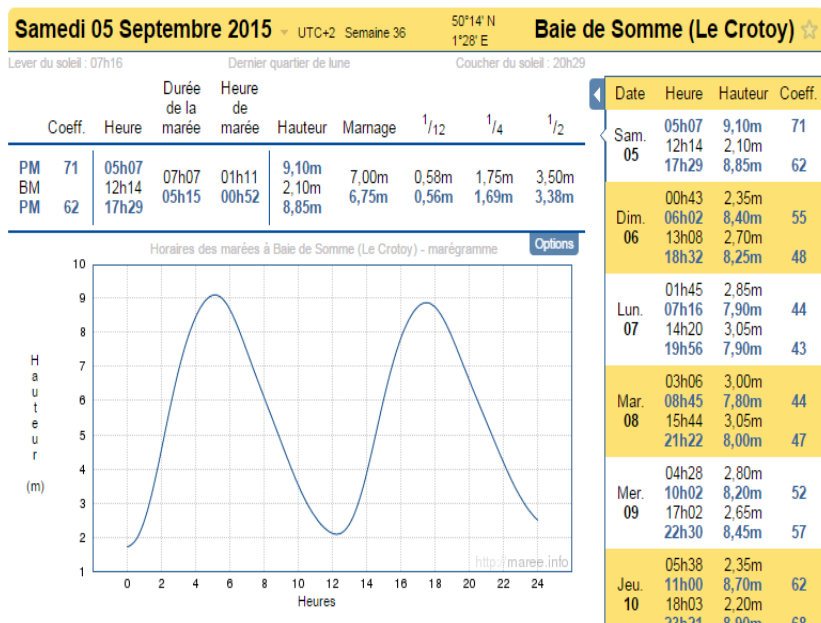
Samedi 05 Septembre 2015 UTC+2 Semaine 36 50°14' N 1°28' E Baie de Somme (Le Crotoy)

Lever du soleil : 07h16 Dernier quartier de lune Coucher du soleil : 20h29

| | Coeff. | Heure | Durée de la marée | Heure de marée | Hauteur | Marnage | $^1/_{12}$ | $^1/_4$ | $^1/_2$ |
|---|---|---|---|---|---|---|---|---|---|
| PM BM PM | 71 62 | 05h07 12h14 17h29 | 07h07 05h15 | 01h11 00h52 | 9,10m 2,10m 8,85m | 7,00m 6,75m | 0,58m 0,56m | 1,75m 1,69m | 3,50m 3,38m |

Horaires des marées à Baie de Somme (Le Crotoy) - marégramme

Options

10
9
8
7
6
5
4
3
2
1

Hauteur (m)

0 2 4 6 8 10 12 14 16 18 20 22 24
Heures

http://maree.info

| Date | Heure | Hauteur | Coeff. |
|---|---|---|---|
| Sam. 05 | 05h07 12h14 17h29 | 9,10m 2,10m 8,85m | 71 62 |
| Dim. 06 | 00h43 06h02 13h08 18h32 | 2,35m 8,40m 2,70m 8,25m | 55 48 |
| Lun. 07 | 01h45 07h16 14h20 19h56 | 2,85m 7,90m 3,05m 7,90m | 44 43 |
| Mar. 08 | 03h06 08h45 15h44 21h22 | 3,00m 7,80m 3,05m 8,00m | 44 47 |
| Mer. 09 | 04h28 10h02 17h02 22h30 | 2,80m 8,20m 2,65m 8,45m | 52 57 |
| Jeu. 10 | 05h38 11h00 18h03 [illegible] | 2,35m 8,70m 2,20m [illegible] | 62 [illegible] |